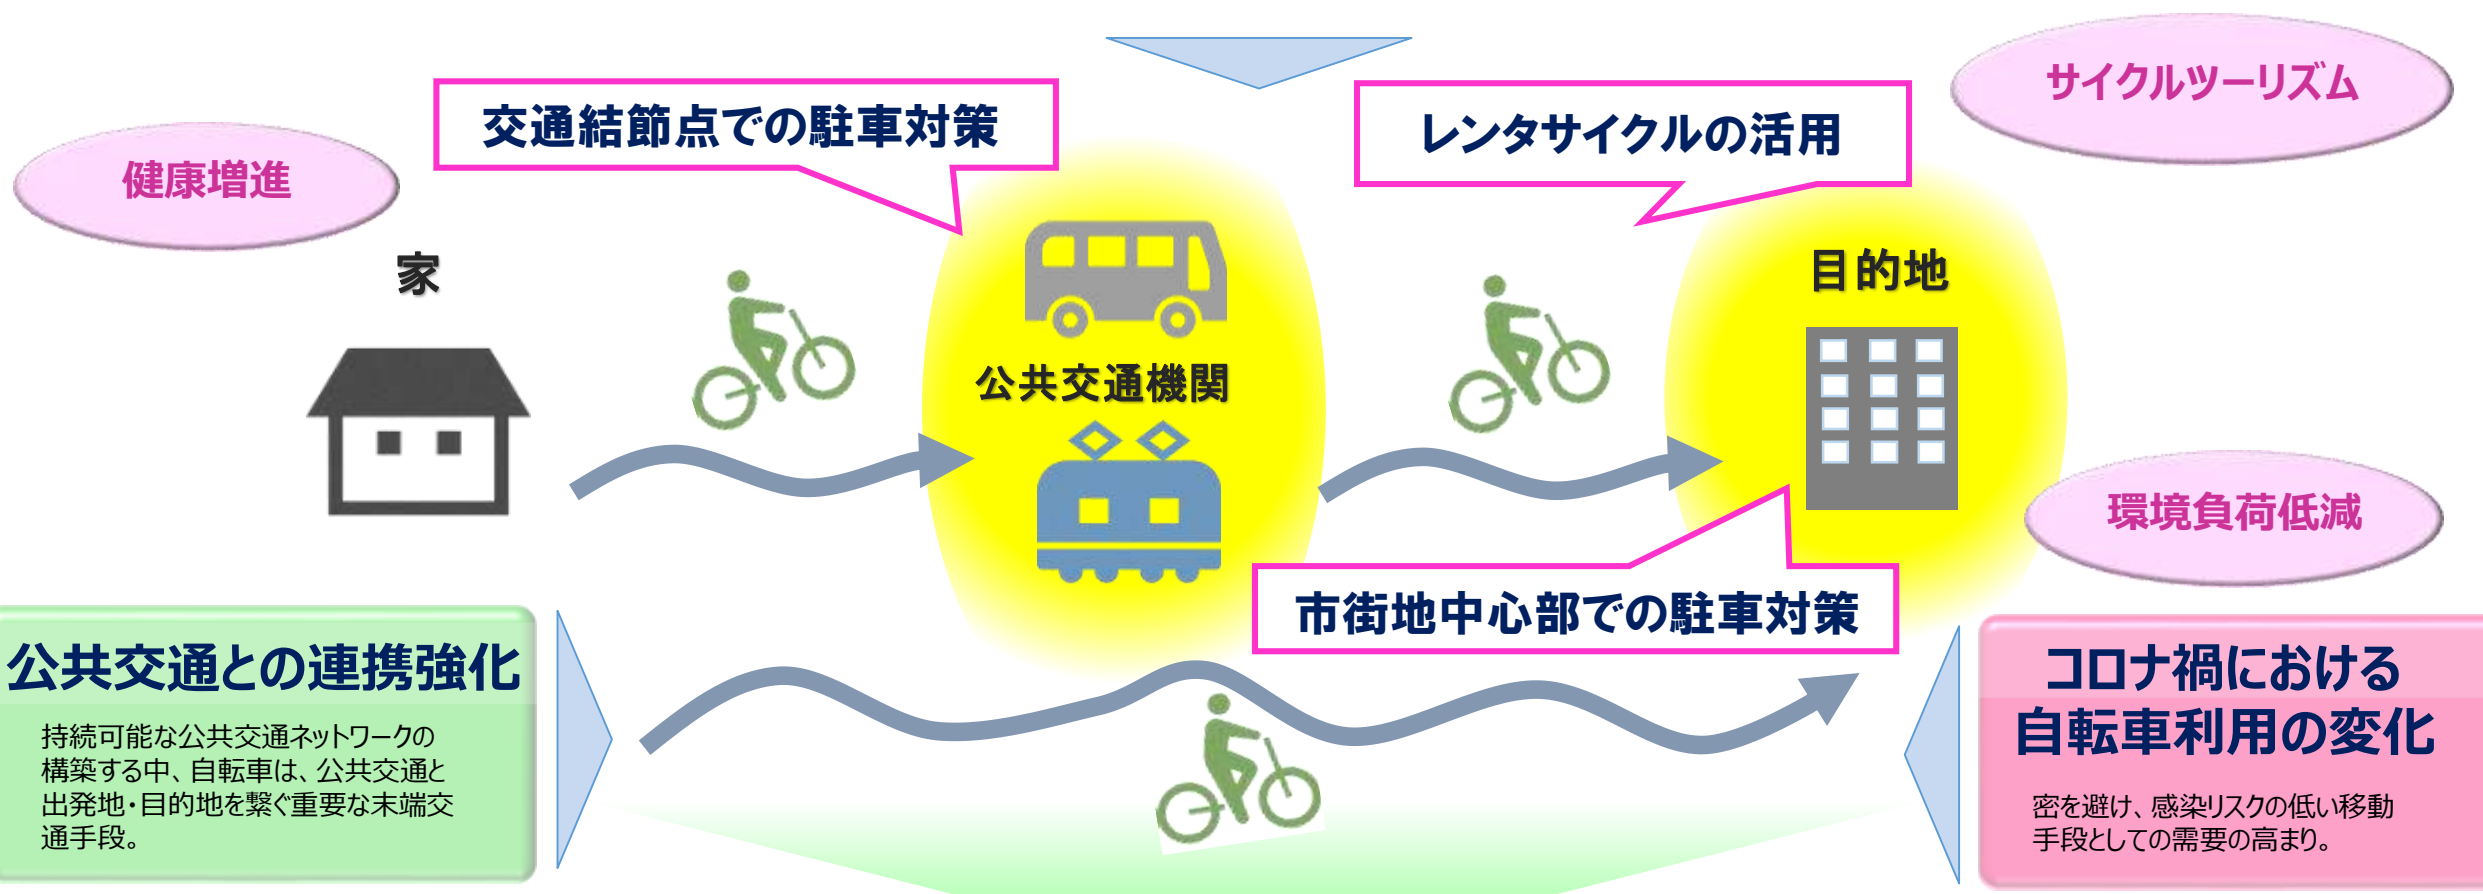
健康増進

交通結節点での駐車対策

レンタサイクルの活用

サイクルツーリズム

家

公共交通機関

目的地

環境負荷低減

市街地中心部での駐車対策

公共交通との連携強化

持続可能な公共交通ネットワークの構築する中、自転車は、公共交通と出発地・目的地を繋ぐ重要な末端交通手段。

コロナ禍における自転車利用の変化

密を避け、感染リスクの低い移動手段としての需要の高まり。